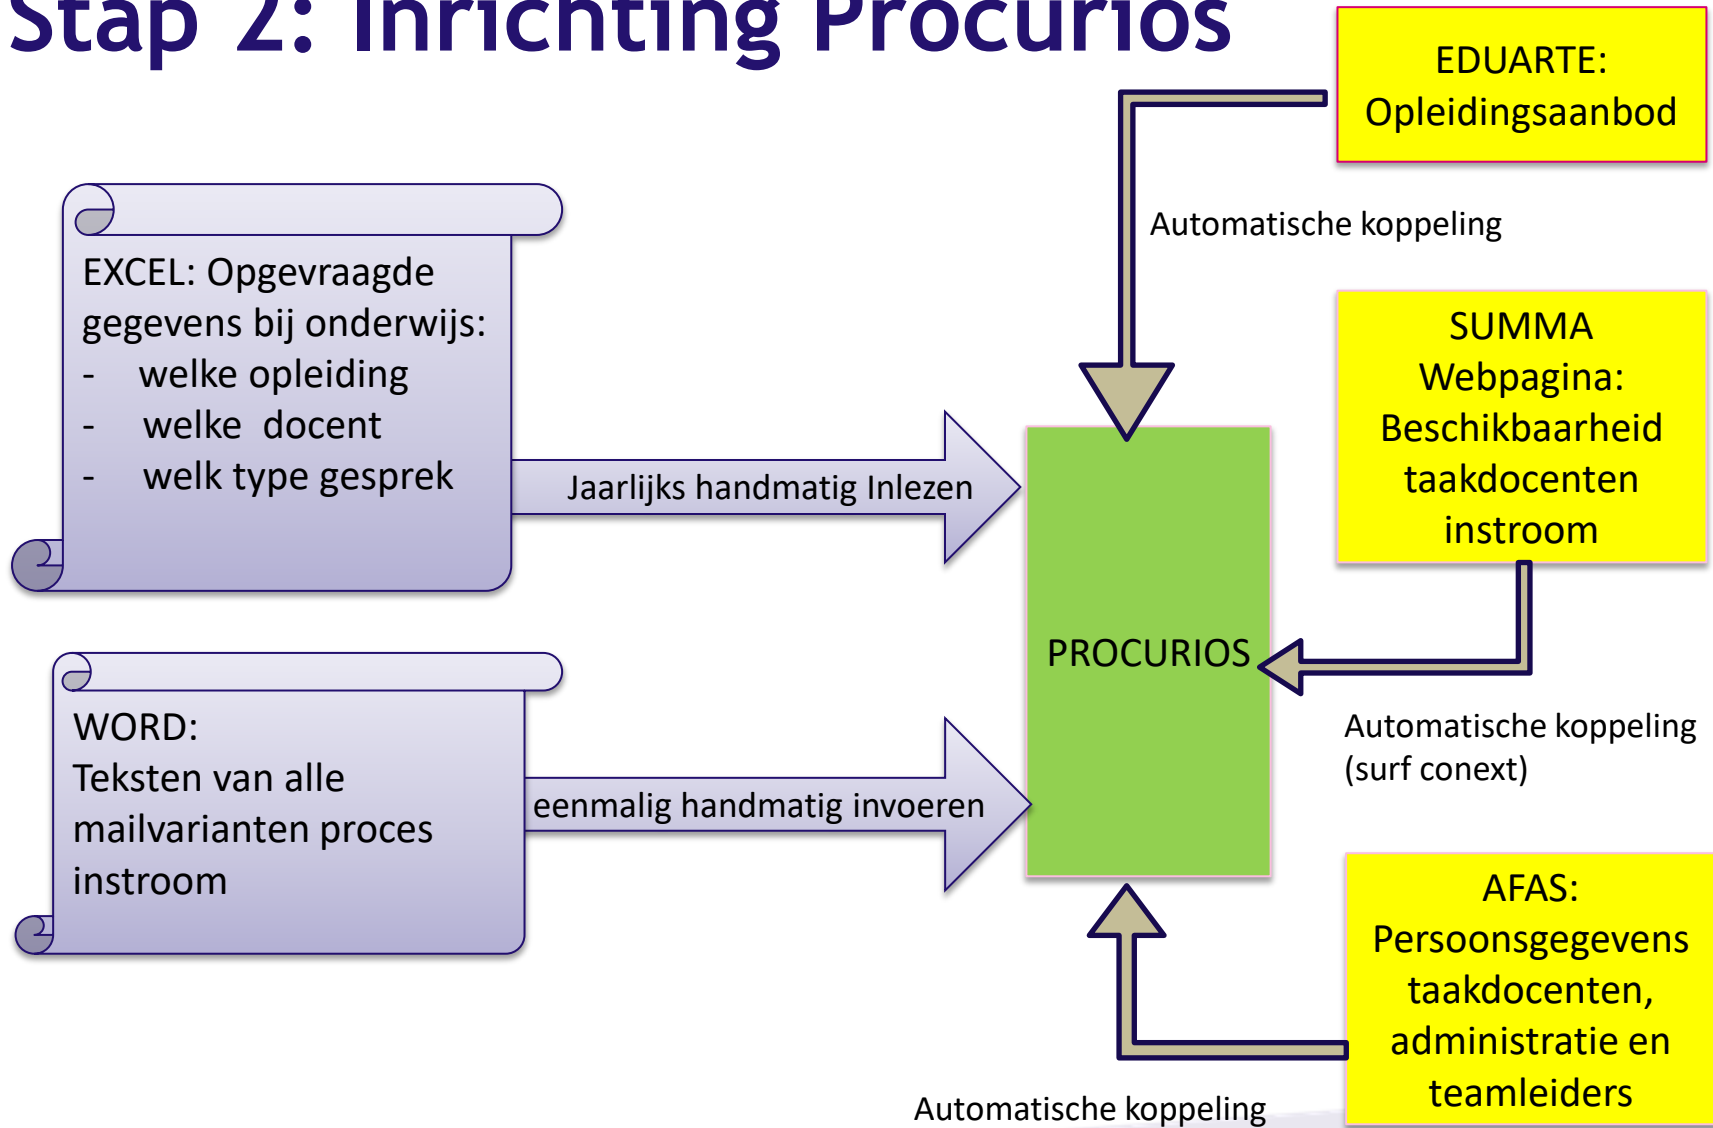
Stap 2: Inrichting Procurios

EDUARTE:
Opleidingsaanbod

Automatische koppeling

EXCEL: Opgevraagde gegevens bij onderwijs:
- welke opleiding
- welke docent
- welk type gesprek

Jaarlijks handmatig Inlezen

SUMMA
Webpagina:
Beschikbaarheid taakdocenten instroom

PROCURIOS

Automatische koppeling (surf conext)

WORD:
Teksten van alle mailvarianten proces instroom

eenmalig handmatig invoeren

AFAS:
Persoonsgegevens taakdocenten, administratie en teamleiders

Automatische koppeling